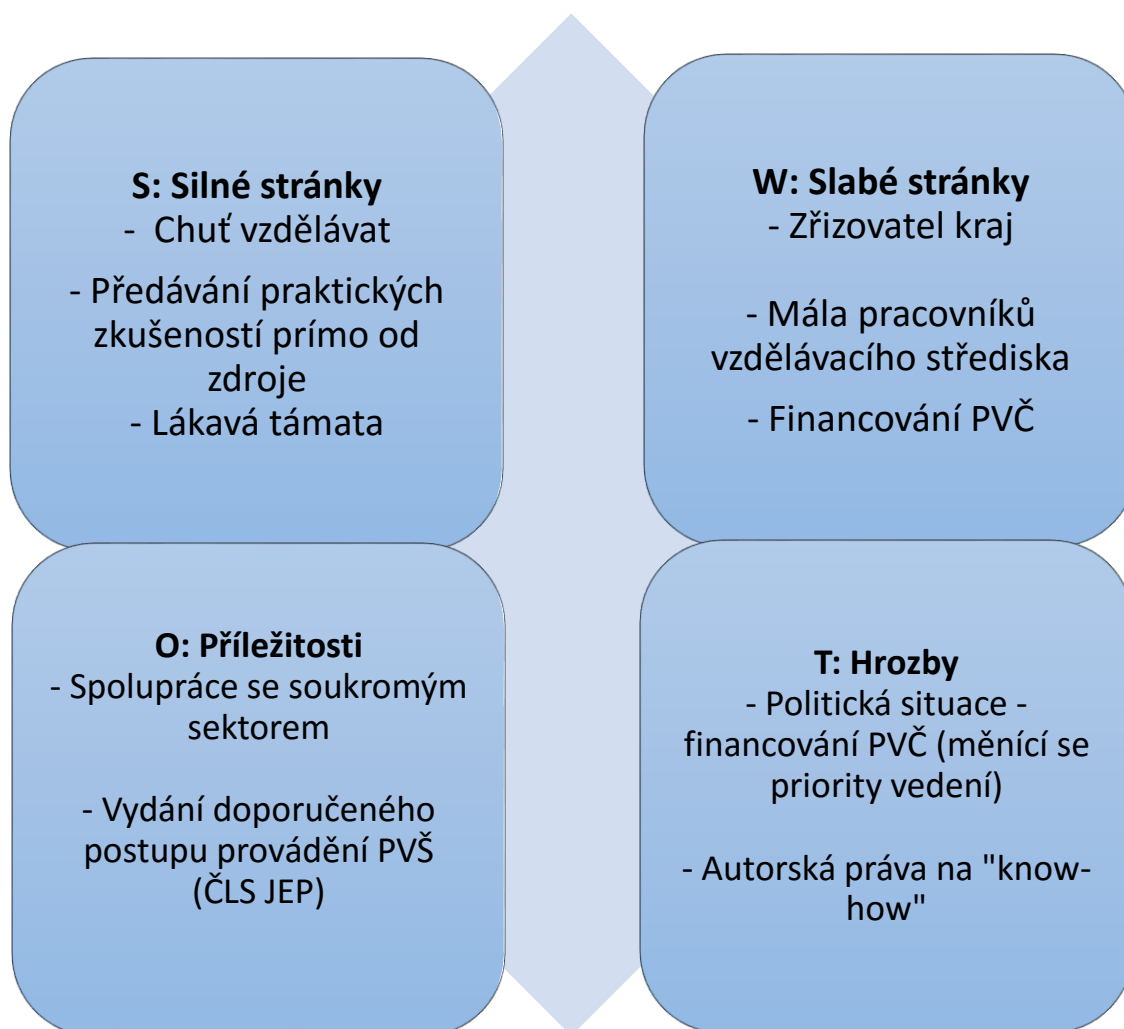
S: Silné stránky
- Chuť vzdělávat

- Předávání praktických zkušeností prímo od zdroje
- Lákavá támata

W: Slabé stránky
- Zřizovatel kraj

- Mála pracovníků vzdělávacího střediska

- Financování PVČ

O: Příležitosti
- Spolupráce se soukromým sektorem

- Vydání doporučeného postupu provádění PVŠ (ČLS JEP)

T: Hrozby
- Politická situace - financování PVČ (měnící se priority vedení)

- Autorská práva na "know-how"